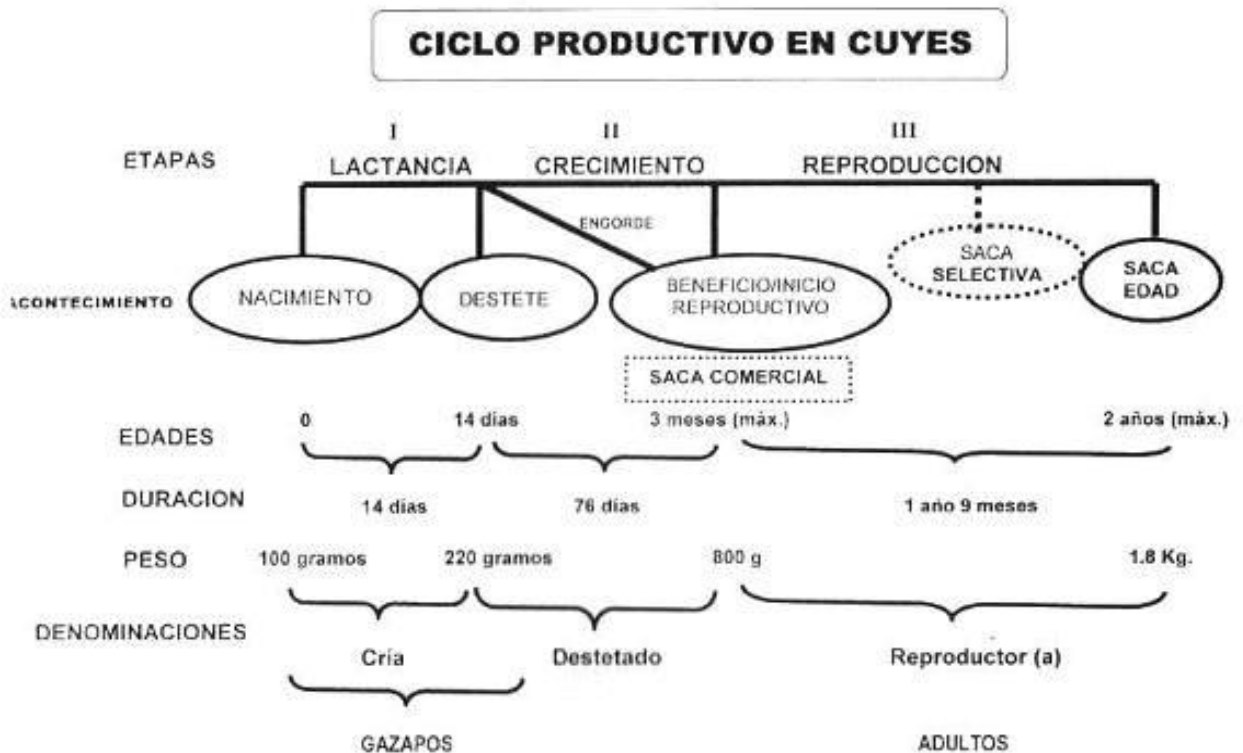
CICLO PRODUCTIVO EN CUYES

ETAPAS

I
LACTANCIA

II
CRECIMIENTO

III
REPRODUCCION

ENGORDE

ACONTECIMIENTO

NACIMIENTO

DESTETE

BENEFICIO/INICIO REPRODUCTIVO

SACA SELECTIVA

SACA EDAD

SACA COMERCIAL

EDADES

0

14 dias

3 meses (máx.)

2 años (máx.)

DURACION

14 dias

76 dias

1 año 9 meses

PESO

100 gramos

220 gramos

800 g

1.8 Kg.

DENOMINACIONES

Cría

Destetado

Reproductor (a)

GAZAPOS

ADULTOS